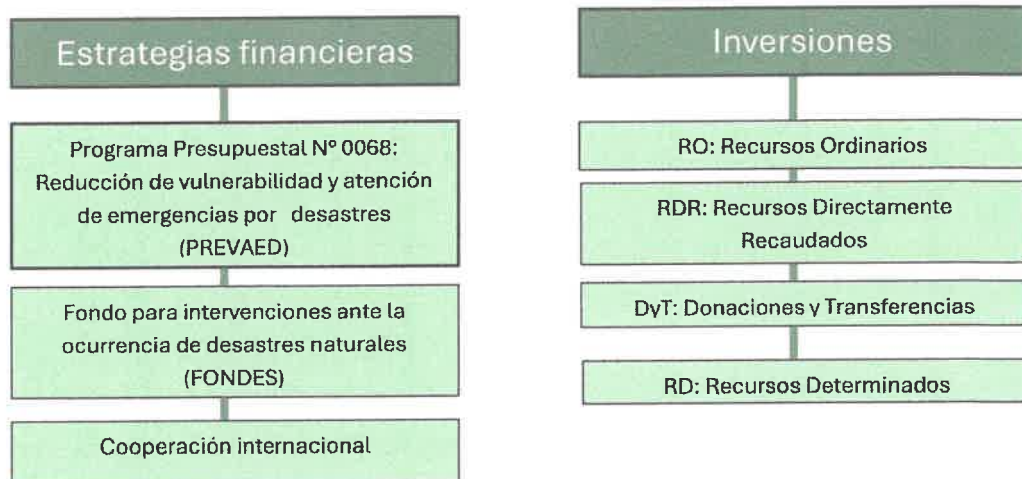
Estrategias financieras

Programa Presupuestal N° 0068: Reducción de vulnerabilidad y atención de emergencias por desastres (PREVAED)

Fondo para intervenciones ante la ocurrencia de desastres naturales (FONDES)

Cooperación internacional

Inversiones

RO: Recursos Ordinarios

RDR: Recursos Directamente Recaudados

DyT: Donaciones y Transferencias

RD: Recursos Determinados